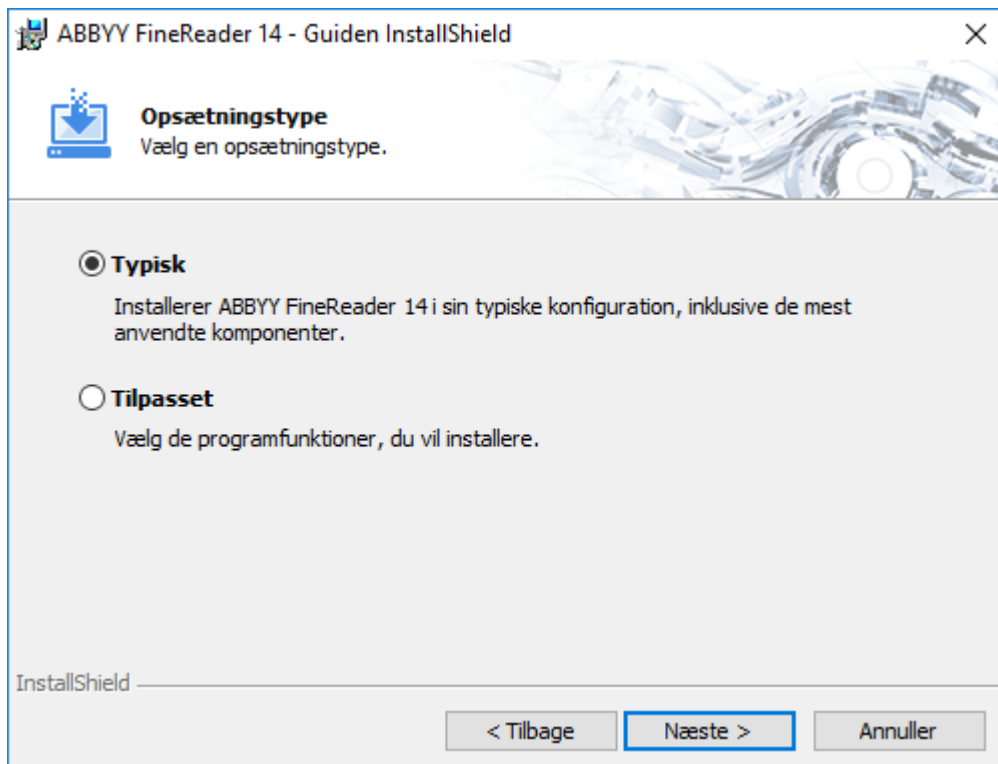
ABBYY FineReader 14 - Guiden InstallShield

×

**Opsætningstype**
Vælg en opsætningstype.

◉ **Typisk**

Installerer ABBYY FineReader 14 i sin typiske konfiguration, inklusive de mest anvendte komponenter.

○ **Tilpasset**

Vælg de programfunktioner, du vil installere.

InstallShield

< Tilbage | Næste > | Annuller